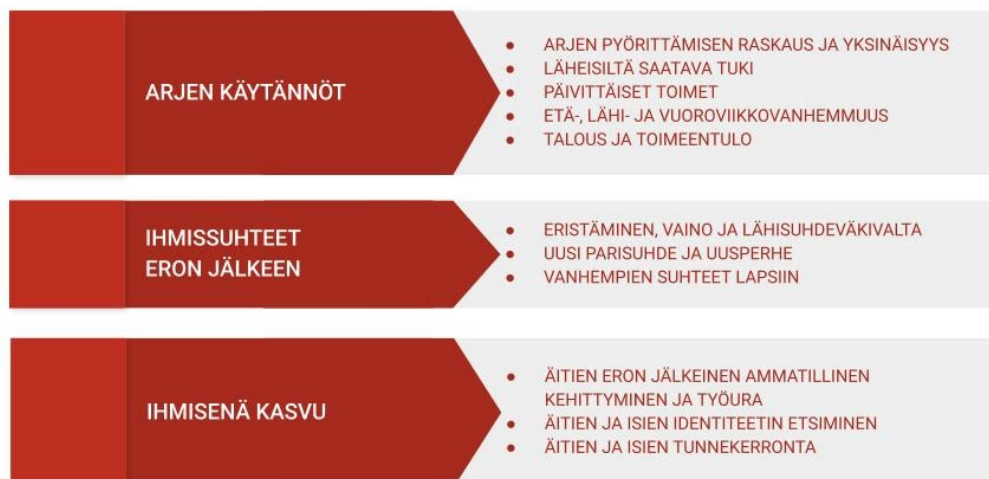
ARJEN KÄYTÄNNÖT

- ARJEN PYÖRITTÄMISEN RASKAUS JA YKSINÄISYYS
- LÄHEISILTÄ SAATAVA TUKI
- PÄIVITTÄISET TOIMET
- ETÄ-, LÄHI- JA VUOROVIIKKOVANHEMMUUS
- TALOUS JA TOIMEENTULO

IHMISSUHTEET ERON JÄLKEEN

- ERISTÄMINEN, VAINO JA LÄHISUHDEVÄKIVALTA
- UUSI PARISUHDE JA UUSPERHE
- VANHEMPIEN SUHTEET LAPSIIN

IHMISENÄ KASVU

- ÄITIEN ERON JÄLKEINEN AMMATILLINEN KEHITTYMINEN JA TYÖURA
- ÄITIEN JA ISIEN IDENTITEETIN ETSIMINEN
- ÄITIEN JA ISIEN TUNNEKERRONTA